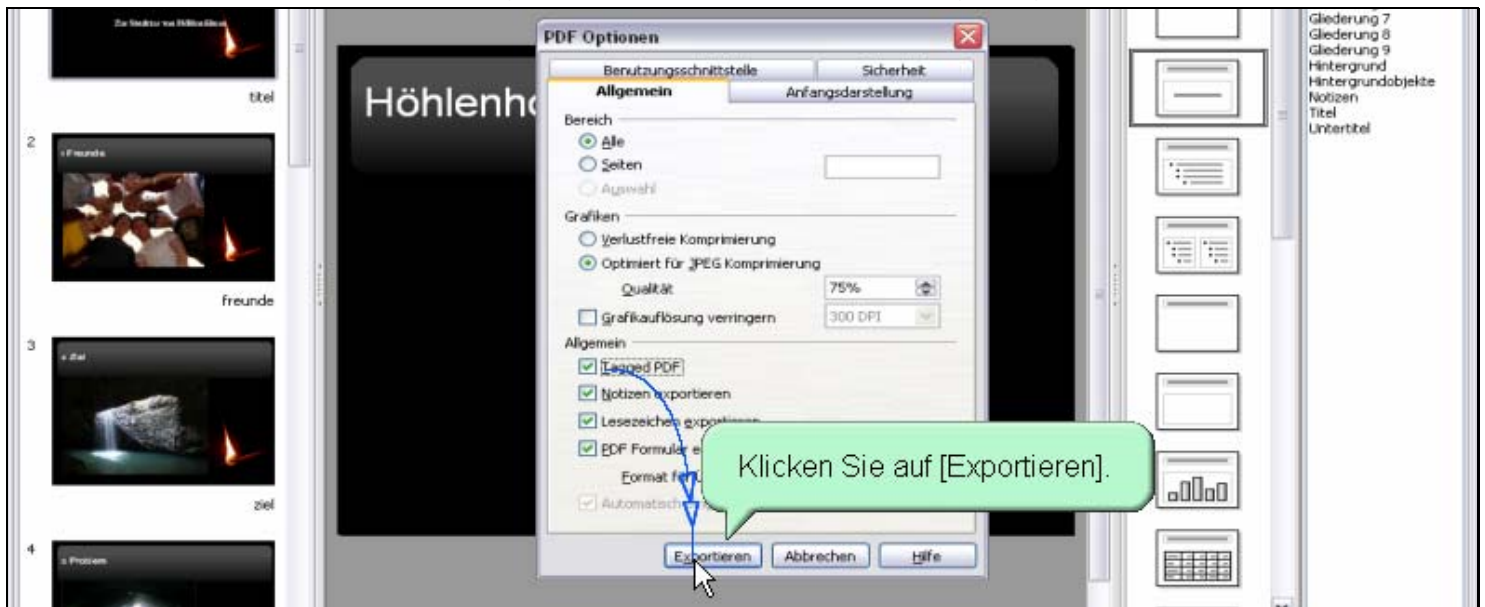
Zur Struktur von Höhlenführung

titel

2

Freunde

freunde

3

Ziel

ziel

4

Problem

Höhlenh

PDF Optionen

Benutzungsschnittstelle

Sicherheit

Allgemein

Anfangsdarstellung

Bereich

Alle

Seiten

Auswahl

Grafiken

Verlustfreie Komprimierung

Optimiert für JPEG Komprimierung

Qualität

75%

Grafikauflösung verringern

300 DPI

Allgemein

Tagged PDF

Notizen exportieren

Lesezeichen exportieren

PDF Formular e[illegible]

Format f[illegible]

Automatisch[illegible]

Klicken Sie auf [Exportieren].

Exportieren

Abbrechen

Hilfe

Gliederung 7
Gliederung 8
Gliederung 9
Hintergrund
Hintergrundobjekte
Notizen
Titel
Untertitel